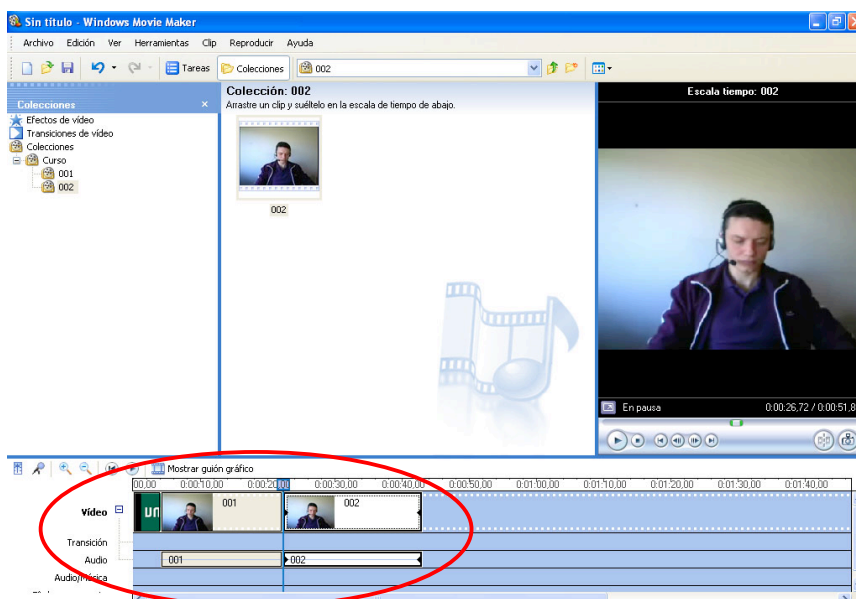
Sin título - Windows Movie Maker

Archivo Edición Ver Herramientas Clip Reproducir Ayuda

Tareas Colecciones 002

Colecciones ×
Efectos de vídeo
Transiciones de vídeo
Colecciones
Curso
001
002

Colección: 002
Arrastre un clip y suéltelo en la escala de tiempo de abajo.

002

Escala tiempo: 002

En pausa 0:00:26,72 / 0:00:51,8

Mostrar guión gráfico

00,00 0:00:10,00 0:00:20,00 0:00:30,00 0:00:40,00 0:00:50,00 0:01:00,00 0:01:10,00 0:01:20,00 0:01:30,00 0:01:40,00

Vídeo
Transición
Audio
Audio/Música

UN 001 002
001 002